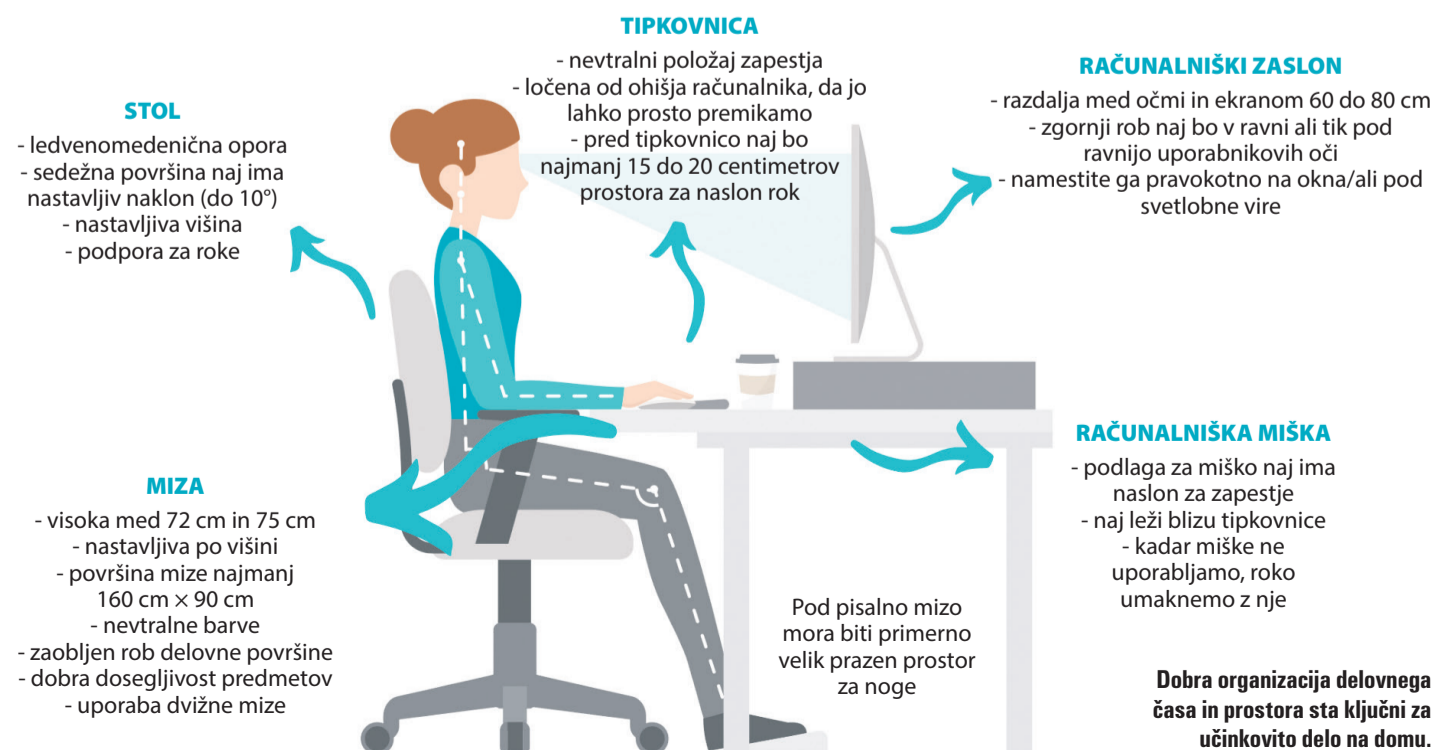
TIPKOVNICA
- nevtralni položaj zapestja
- ločena od ohišja računalnika, da jo lahko prosto premikamo
- pred tipkovnico naj bo najmanj 15 do 20 centimetrov prostora za naslon rok

STOL
- ledvenomedenična opora
- sedežna površina naj ima nastavljiv naklon (do 10°)
- nastavljiva višina
- podpora za roke

RAČUNALNIŠKI ZASLON
- razdalja med očmi in ekranom 60 do 80 cm
- zgornji rob naj bo v ravni ali tik pod ravnijo uporabnikovih oči
- namestite ga pravokotno na okna/ali pod svetlobne vire

RAČUNALNIŠKA MIŠKA
- podlaga za miško naj ima naslon za zapestje
- naj leži blizu tipkovnice
- kadar miške ne uporabljamo, roko umaknemo z nje

MIZA
- visoka med 72 cm in 75 cm
- nastavljiva po višini
- površina mize najmanj 160 cm × 90 cm
- nevtralne barve
- zaobljen rob delovne površine
- dobra dosegljivost predmetov
- uporaba dvižne mize

Pod pisalno mizo mora biti primerno velik prazen prostor za noge

Dobra organizacija delovnega časa in prostora sta ključni za učinkovito delo na domu.